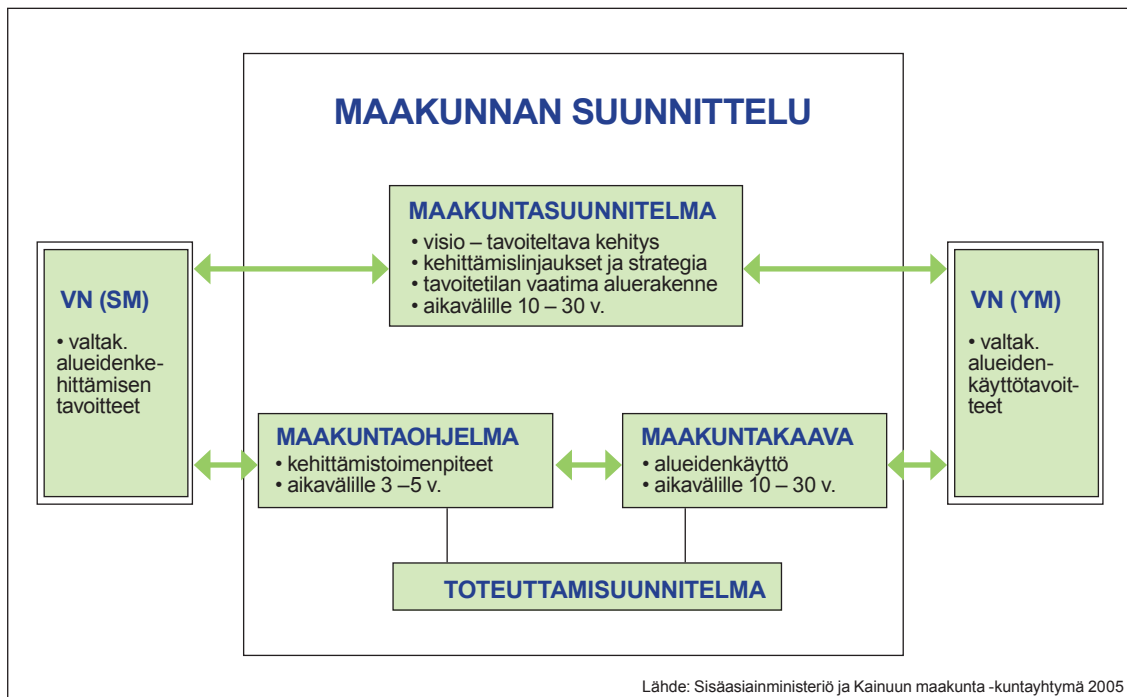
MAAKUNNAN SUUNNITTELU

MAAKUNTASUUNNITELMA
• visio – tavoiteltava kehitys
• kehittämislinjaukset ja strategia
• tavoitetilan vaatima aluerakenne
• aikavälille 10 – 30 v.

VN (SM)
• valtak. alueidenkehittämisen tavoitteet

VN (YM)
• valtak. alueidenkäyttötavoitteet

MAAKUNTAOHJELMA
• kehittämistoimenpiteet
• aikavälille 3 –5 v.

MAAKUNTAKAAVA
• alueidenkäyttö
• aikavälille 10 – 30 v.

TOTEUTTAMISUUNNITELMA

Lähde: Sisäasiainministeriö ja Kainuun maakunta -kuntayhtymä 2005